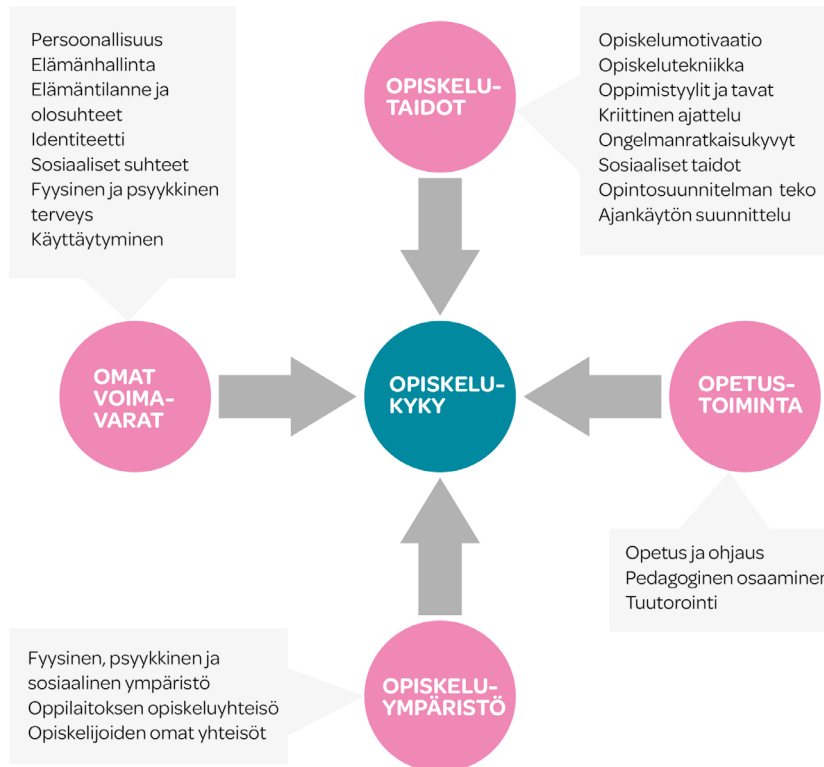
Persoonallisuus
Elämänhallinta
Elämäntilanne ja olosuhteet
Identiteetti
Sosiaaliset suhteet
Fyysinen ja psyykkinen terveys
Käyttäytyminen

OPISKELU-TAIDOT

Opiskelumotivaatio
Opiskelutekniikka
Oppimistyylit ja tavat
Kriittinen ajattelu
Ongelmanratkaisukyvyt
Sosiaaliset taidot
Opintosuunnitelman teko
Ajankäytön suunnittelu

OMAT VOIMA-VARAT

OPISKELU-KYKY

OPETUS-TOIMINTA

Opetus ja ohjaus
Pedagoginen osaaminen
Tuutorointi

Fyysinen, psyykkinen ja sosiaalinen ympäristö
Oppilaitoksen opiskeluyhteisö
Opiskelijoiden omat yhteisöt

OPISKELU-YMPÄRISTÖ